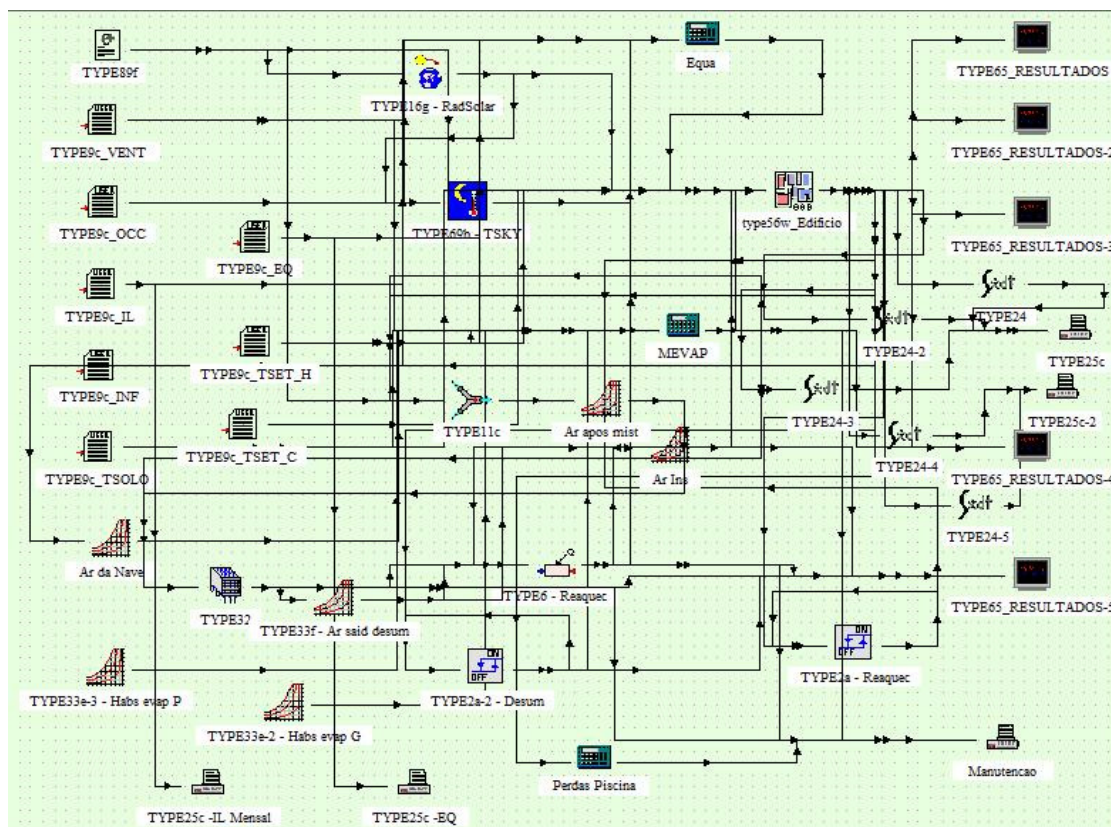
TYPE89f

TYPE16g - RadSolar

Equa

TYPE65_RESULTADOS

TYPE9c_VENT

TYPE65_RESULTADOS-2

TYPE9c_OCC

TYPE69b - TSKY

type56w_Edificio

TYPE65_RESULTADOS-3

TYPE9c_EQ

TYPE9c_IL

TYPE24

TYPE24-2

MEVAP

TYPE25c

TYPE9c_TSET_H

TYPE9c_INF

TYPE25c-2

TYPE11c

Ar apos mist

TYPE24-3

TYPE9c_TSOLO

TYPE9c_TSET_C

TYPE24-4

TYPE65_RESULTADOS-4

Ar Ins

TYPE24-5

Ar da Nave

TYPE6 - Reaquec

TYPE65_RESULTADOS-5

TYPE32

TYPE33f - Ar said desum

TYPE2a - Reaquec

TYPE33e-3 - Habs evap P

TYPE2a-2 - Desum

TYPE33e-2 - Habs evap G

Manutencao

Perdas Piscina

TYPE25c -IL Mensal

TYPE25c -EQ